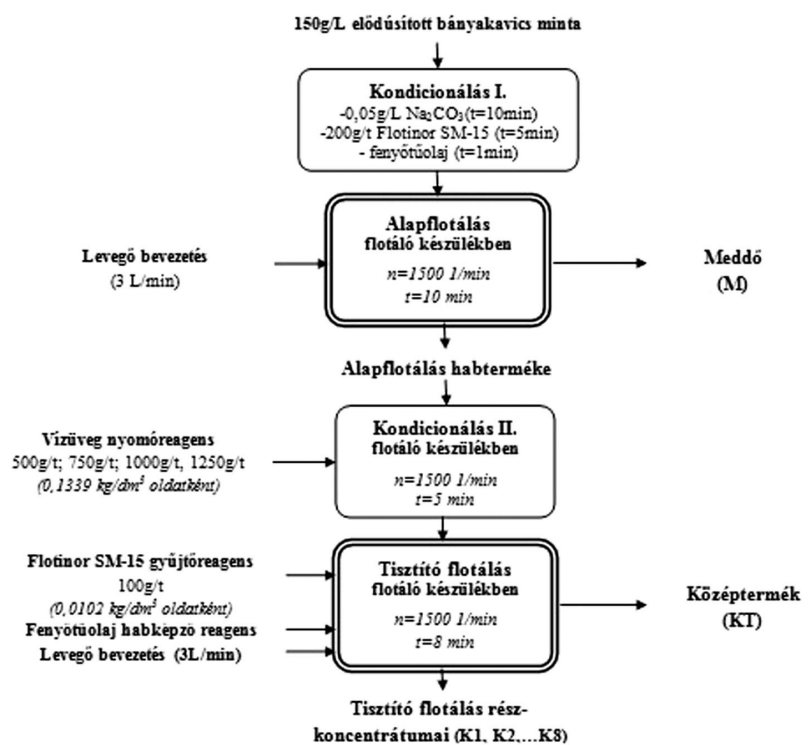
150g/L elődúsított bányakavics minta

Kondicionálás I.
-0,05g/L $Na_2CO_3$(t=10min)
-200g/t Flotinor SM-15 (t=5min)
- fenyőtűolaj (t=1min)

Alapflotálás
flotáló készülékben
n=1500 1/min
t=10 min

Levegő bevezetés
(3 L/min)

Meddő
(M)

Alapflotálás habterméke

Kondicionálás II.
flotáló készülékben
n=1500 1/min
t=5 min

Vízüveg nyomóreagens
500g/t; 750g/t; 1000g/t, 1250g/t
(0,1339 kg/dm$^3$ oldatként)

Flotinor SM-15 gyűjtőreagens
100g/t
(0,0102 kg/dm$^3$ oldatként)
Fenyőtűolaj habképző reagens
Levegő bevezetés (3L/min)

Tisztító flotálás
flotáló készülékben
n=1500 1/min
t=8 min

Középtermék
(KT)

Tisztító flotálás részkoncentrátumai (K1, K2,...K8)